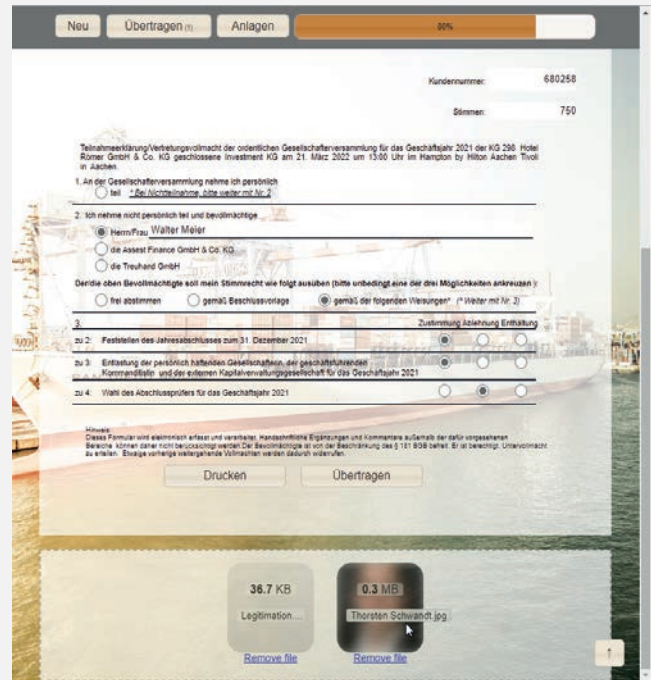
Neu Übertragen (1) Anlagen 80%

Kundennummer: 680258

Stimmen: 750

Teilnahmeerklärung/Vertretungsvollmacht der ordentlichen Gesellschafterversammlung für das Geschäftsjahr 2021 der KG 298. Hotel Römer GmbH & Co. KG geschlossene Investment KG am 21. März 2022 um 13:00 Uhr im Hampton by Hilton Aachen Tivoli in Aachen.

1. An der Gesellschafterversammlung nehme ich persönlich

teil * Bei Nichtteilnahme, bitte weiter mit Nr. 2

2. Ich nehme nicht persönlich teil und bevollmächtige

Herrn/Frau Walter Meier

die Assest Finance GmbH & Co. KG

die Treuhand GmbH

Der/die oben Bevollmächtigte soll mein Stimmrecht wie folgt ausüben (bitte unbedingt eine der drei Möglichkeiten ankreuzen ):

frei abstimmen gemäß Beschlussvorlage gemäß der folgenden Weisungen* (* Weiter mit Nr. 3)

3. Zustimmung Ablehnung Enthaltung

zu 2: Feststellen des Jahresabschlusses zum 31. Dezember 2021

zu 3: Entlastung der persönlich haftenden Gesellschafterin, der geschäftsführenden Kommanditistin und der externen Kapitalverwaltungsgesellschaft für das Geschäftsjahr 2021

zu 4: Wahl des Abschlussprüfers für das Geschäftsjahr 2021

Hinweis:
Dieses Formular wird elektronisch erfasst und verarbeitet. Handschriftliche Ergänzungen und Kommentare außerhalb der dafür vorgesehenen Bereiche können daher nicht berücksichtigt werden. Der Bevollmächtigte ist von der Beschränkung des § 181 BGB befreit. Er ist berechtigt, Untervollmacht zu erteilen. Etwaige vorherige weitergehende Vollmachten werden dadurch widerrufen.

Drucken Übertragen

36.7 KB
Legitimation....
Remove file

0.3 MB
Thorsten Schwandt.jpg
Remove file